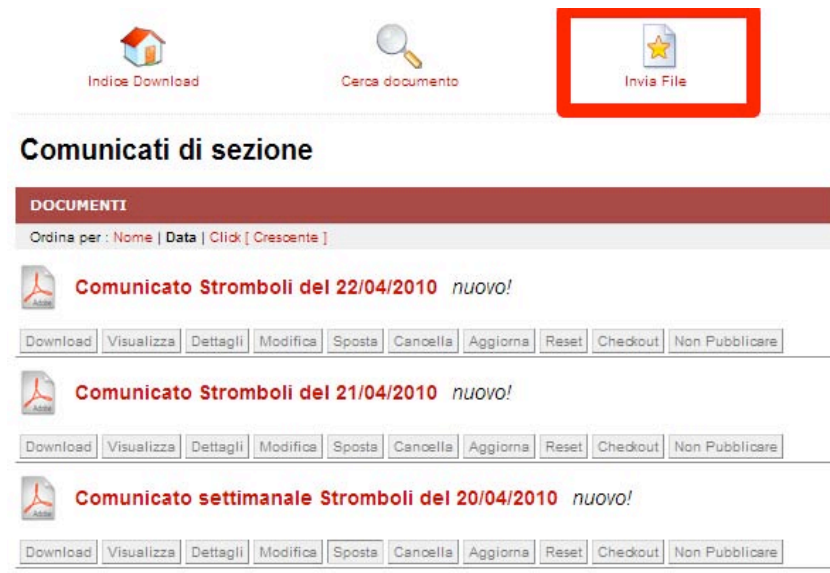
Indice Download

Cerca documento

Invia File

Comunicati di sezione

DOCUMENTI

Ordina per : Nome | Data | Click [ Crescente ]

Comunicato Stromboli del 22/04/2010 nuovo!

Download | Visualizza | Dettagli | Modifica | Sposta | Cancella | Aggiorna | Reset | Checkout | Non Pubblicare

Comunicato Stromboli del 21/04/2010 nuovo!

Download | Visualizza | Dettagli | Modifica | Sposta | Cancella | Aggiorna | Reset | Checkout | Non Pubblicare

Comunicato settimanale Stromboli del 20/04/2010 nuovo!

Download | Visualizza | Dettagli | Modifica | Sposta | Cancella | Aggiorna | Reset | Checkout | Non Pubblicare